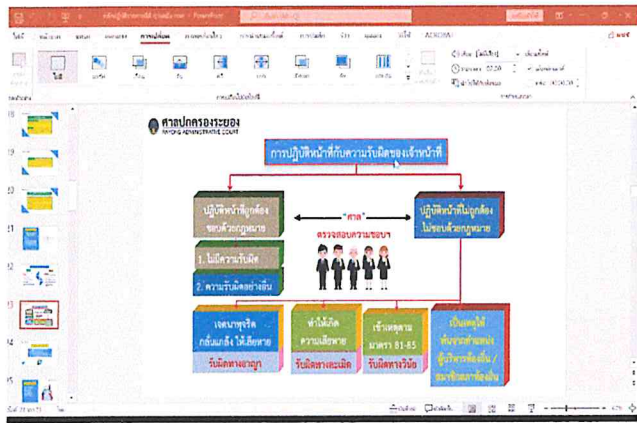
ศาลปกครองระยอง
RAYONG ADMINISTRATIVE COURT

การปฏิบัติหน้าที่กับความรับผิดของเจ้าหน้าที่

ปฏิบัติหน้าที่ถูกต้อง ชอบด้วยกฎหมาย

"ศาล" ตรวจสอบความชอบฯ

ปฏิบัติหน้าที่ไม่ถูกต้อง ไม่ชอบด้วยกฎหมาย

1. ไม่มีความรับผิด

2. ความรับผิดอย่างอื่น

เจตนาทุจริต กลั่นแกล้ง ให้เสียหาย

รับผิดทางอาญา

ทำให้เกิดความเสียหาย

รับผิดทางละเมิด

เข้าเหตุตาม มาตรา 81-85

รับผิดทางวินัย

เป็นเหตุให้พ้นจากตำแหน่ง ผู้บริหารท้องถิ่น / สมาชิกสภาท้องถิ่น